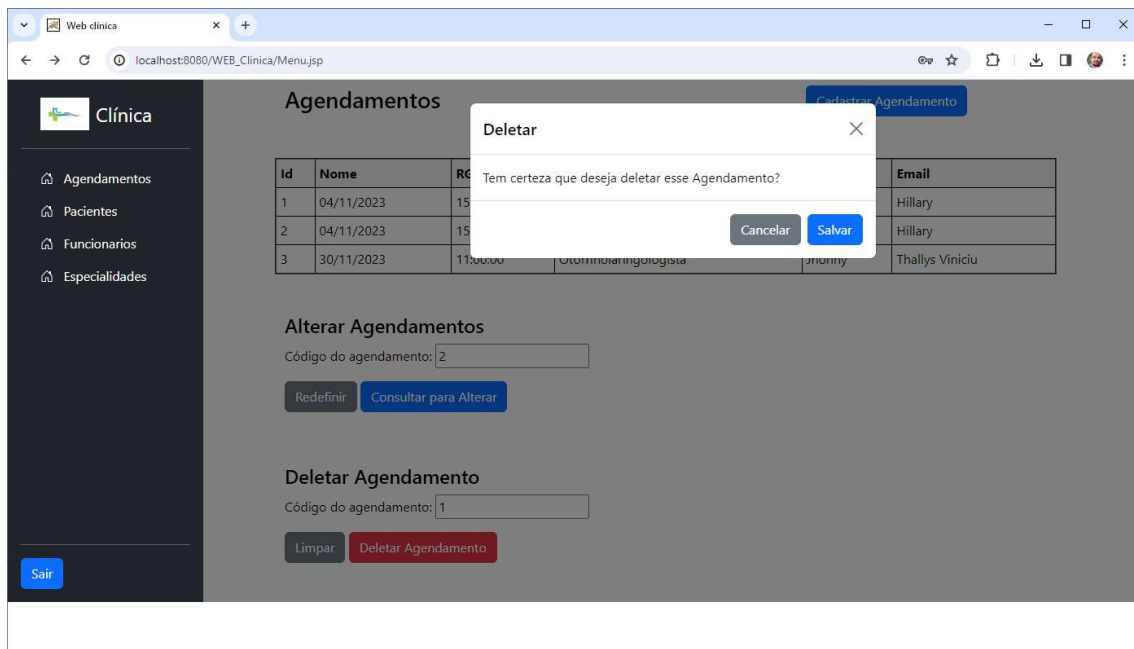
Web clínica
localhost:8080/WEB_Clinica/Menu.jsp

Clínica

Agendamentos
Pacientes
Funcionarios
Especialidades

Sair

Agendamentos

Cadastrar Agendamento

| Id | Nome | RG | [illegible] | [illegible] | Email |
|---|---|---|---|---|---|
| 1 | 04/11/2023 | 15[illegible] | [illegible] | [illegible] | Hillary |
| 2 | 04/11/2023 | 15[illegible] | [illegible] | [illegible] | Hillary |
| 3 | 30/11/2023 | 11:00:00 | Otorrinolaringologista | Jhonny | Thallys Viniciu |

Alterar Agendamentos
Código do agendamento: 2
Redefinir
Consultar para Alterar

Deletar Agendamento
Código do agendamento: 1
Limpar
Deletar Agendamento

Deletar
Tem certeza que deseja deletar esse Agendamento?
Cancelar
Salvar